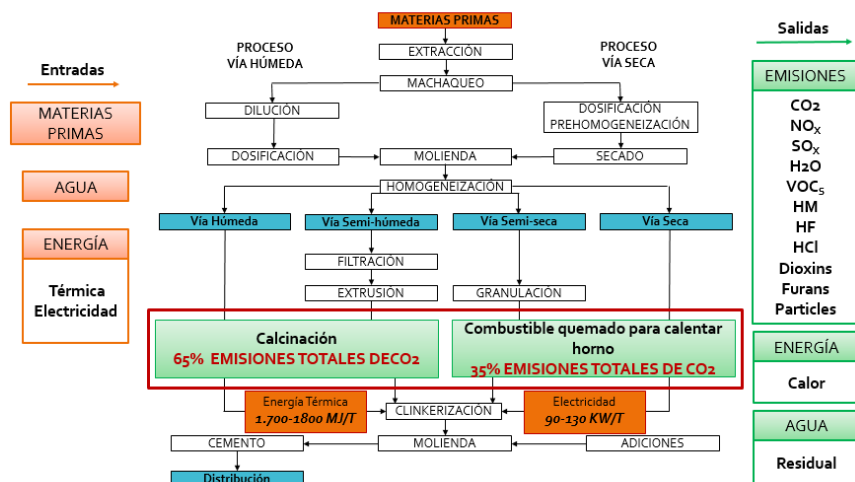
Entradas

MATERIAS PRIMAS

AGUA

ENERGÍA

Térmica
Electricidad

MATERIAS PRIMAS

PROCESO
VÍA HÚMEDA

PROCESO
VÍA SECA

EXTRACCIÓN

MACHAQUEO

DILUCIÓN

DOSIFICACIÓN
PREHOMOGENEIZACIÓN

DOSIFICACIÓN

MOLIENDA

SECADO

HOMOGENEIZACIÓN

Vía Húmeda

Vía Semi-húmeda

Vía Semi-seca

Vía Seca

FILTRACIÓN

EXTRUSIÓN

GRANULACIÓN

Calcinación
65% EMISIONES TOTALES DECO2

Combustible quemado para calentar horno
35% EMISIONES TOTALES DE CO2

Energía Térmica
1.700-1800 MJ/T

CLINKERIZACIÓN

Electricidad
90-130 KW/T

CEMENTO

MOLIENDA

ADICIONES

Distribución

Salidas

EMISIONES

$CO_2$
$NO_x$
$SO_x$
$H_2O$
$VOC_S$
HM
HF
HCl
Dioxins
Furans
Particles

ENERGÍA

Calor

AGUA

Residual